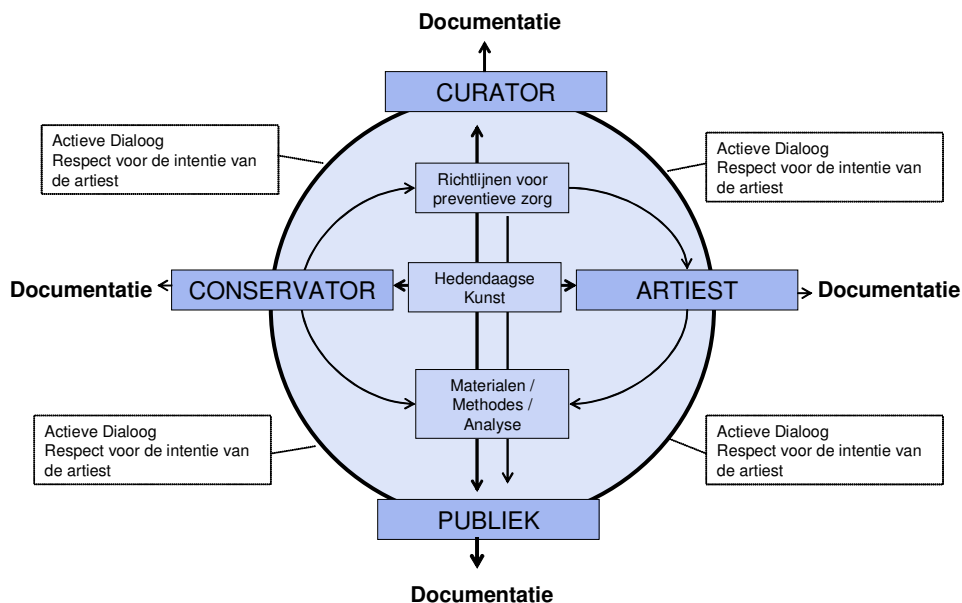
Documentatie

CURATOR

Actieve Dialoog
Respect voor de intentie van de artiest

Actieve Dialoog
Respect voor de intentie van de artiest

Richtlijnen voor preventieve zorg

Documentatie

CONSERVATOR

Hedendaagse Kunst

ARTIEST

Documentatie

Materialen / Methodes / Analyse

Actieve Dialoog
Respect voor de intentie van de artiest

Actieve Dialoog
Respect voor de intentie van de artiest

PUBLIEK

Documentatie